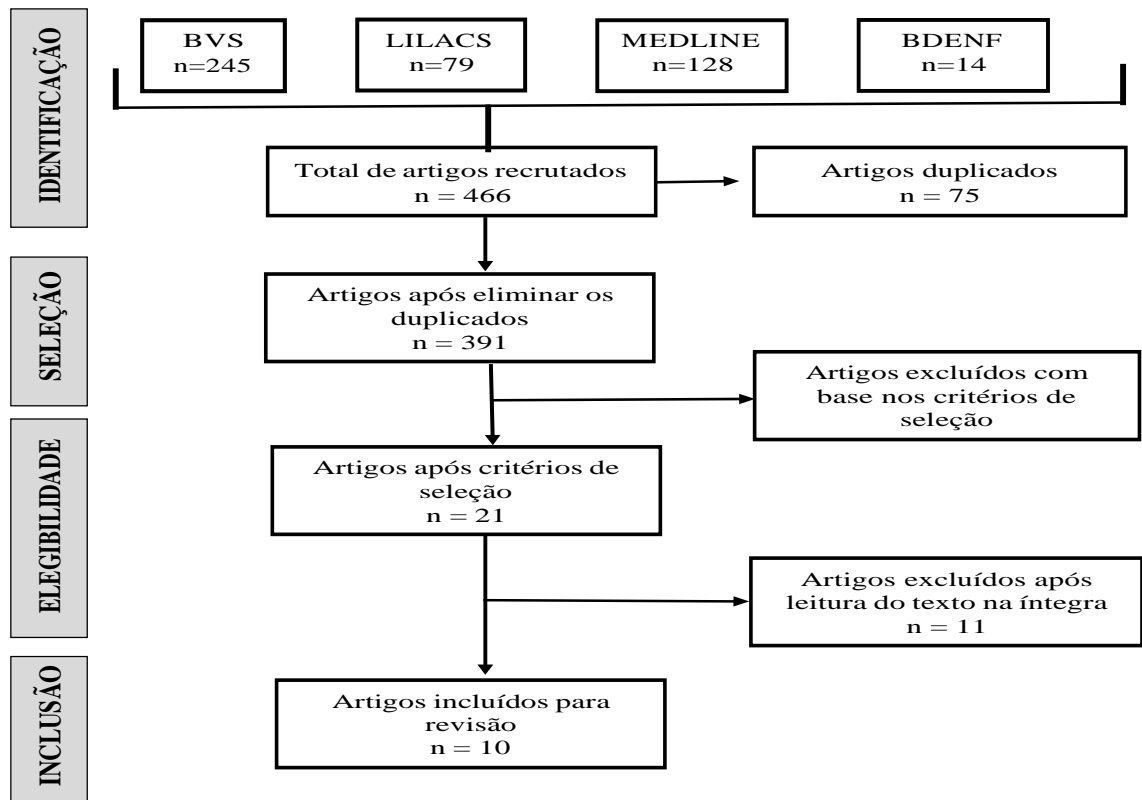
IDENTIFICAÇÃO

BVS
n=245

LILACS
n=79

MEDLINE
n=128

BDENF
n=14

Total de artigos recrutados
n = 466

Artigos duplicados
n = 75

SELEÇÃO

Artigos após eliminar os duplicados
n = 391

Artigos excluídos com base nos critérios de seleção

ELEGIBILIDADE

Artigos após critérios de seleção
n = 21

Artigos excluídos após leitura do texto na íntegra
n = 11

INCLUSÃO

Artigos incluídos para revisão
n = 10